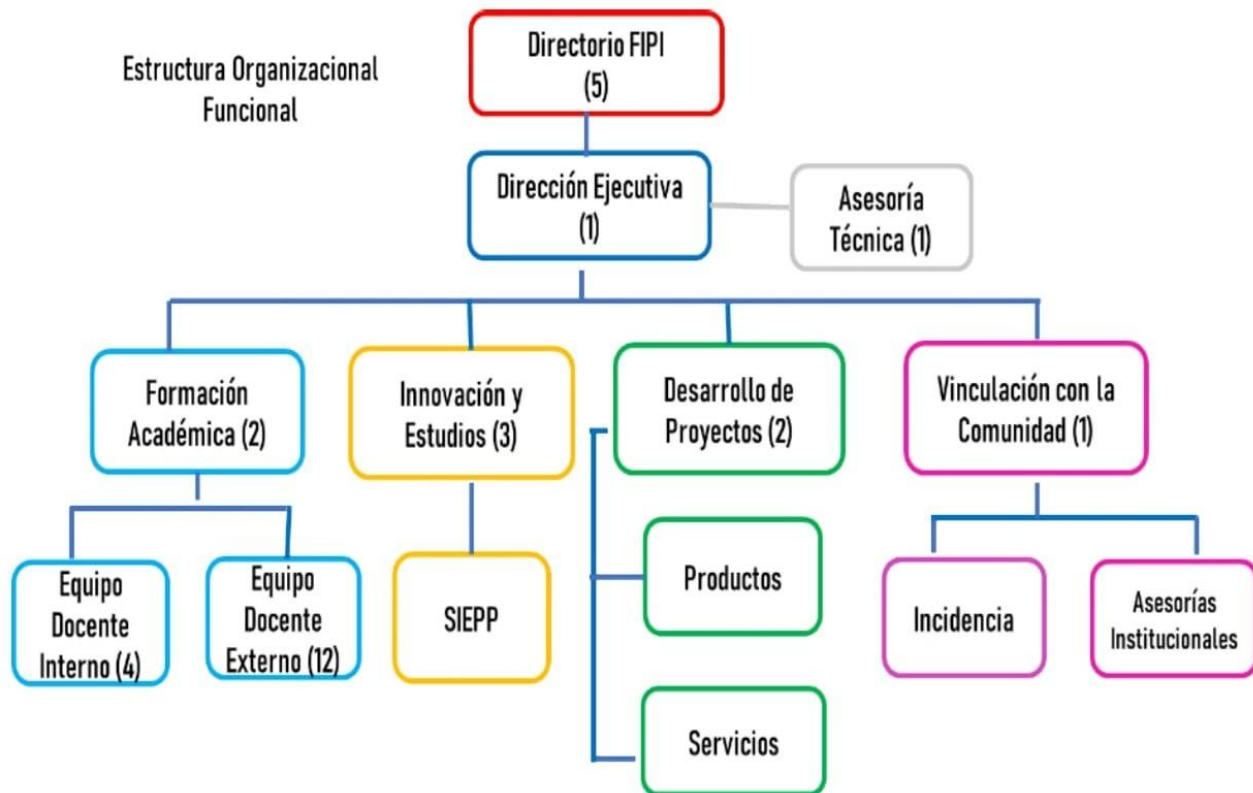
Estructura Organizacional Funcional

Directorio FIPI (5)

Dirección Ejecutiva (1)

Asesoría Técnica (1)

Formación Académica (2)

Innovación y Estudios (3)

Desarrollo de Proyectos (2)

Vinculación con la Comunidad (1)

Equipo Docente Interno (4)

Equipo Docente Externo (12)

SIEPP

Productos

Servicios

Incidencia

Asesorías Institucionales